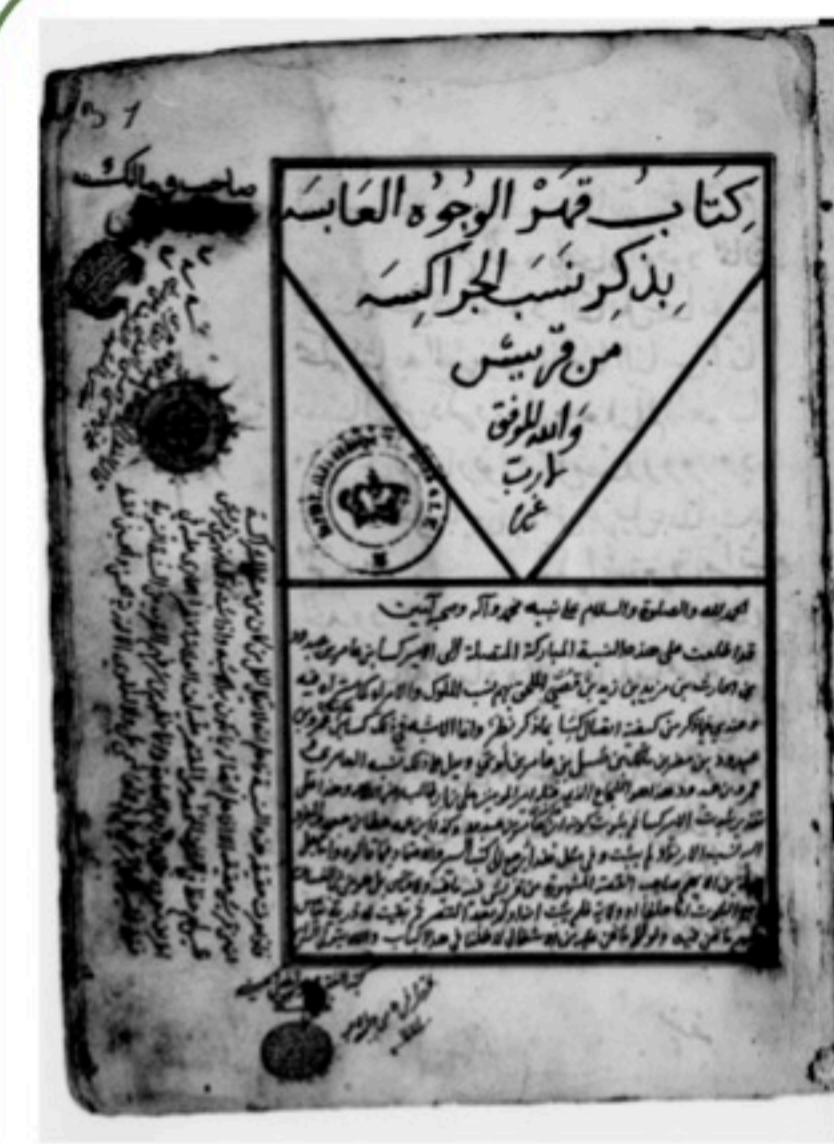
كتاب قهر الوجوه العابسه
بذكر نسب الجراكسه
من قريش
والله الموفق
يا رب
غفرانا

الحمد لله والصلوة والسلام على نبيه محمد وآله وصحبه أجمعين
قد اطلعت على هذه النسبة المباركة المتصلة الى الامير كساب بن عامر بن عبد الله
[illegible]
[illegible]
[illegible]
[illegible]
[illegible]
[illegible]
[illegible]
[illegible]
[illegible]

صاحبه ومالكه
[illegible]
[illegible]
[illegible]